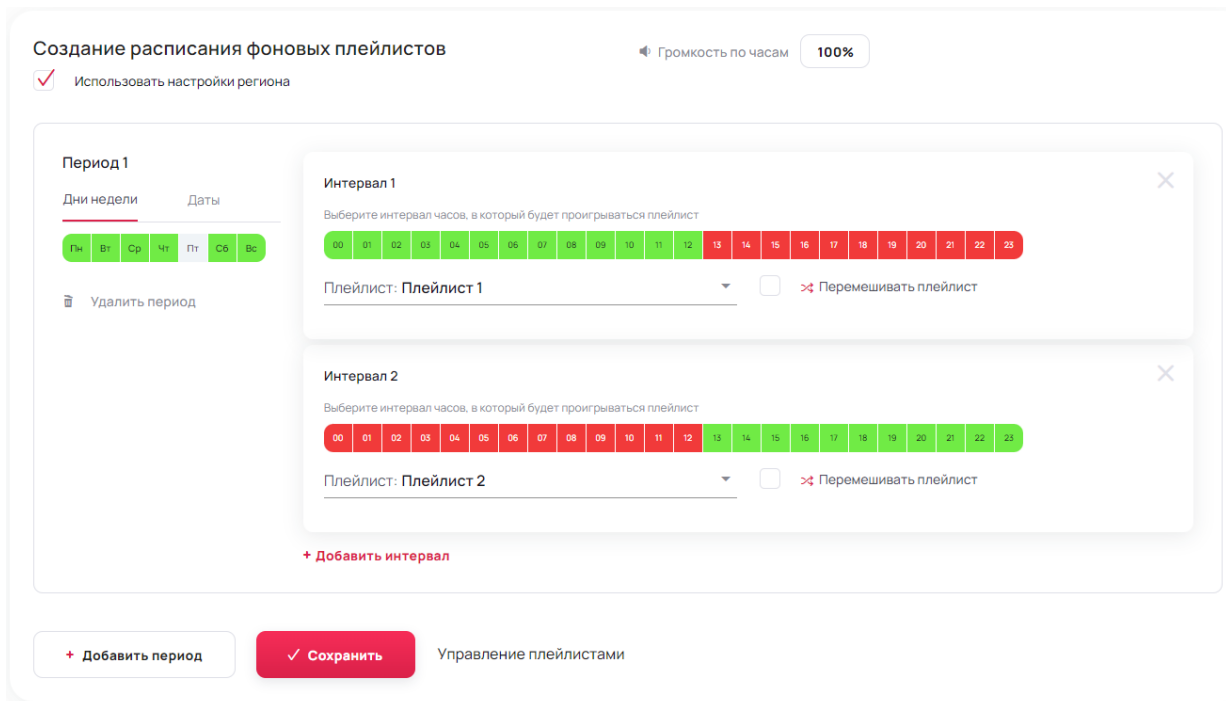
Создание расписания фоновых плейлистов

Громкость по часам 100%

Использовать настройки региона

Период 1

Дни недели Даты

Пн Вт Ср Чт Пт Сб Вс

Удалить период

Интервал 1

Выберите интервал часов, в который будет проигрываться плейлист

00 01 02 03 04 05 06 07 08 09 10 11 12 13 14 15 16 17 18 19 20 21 22 23

Плейлист: Плейлист 1

Перемешивать плейлист

Интервал 2

Выберите интервал часов, в который будет проигрываться плейлист

00 01 02 03 04 05 06 07 08 09 10 11 12 13 14 15 16 17 18 19 20 21 22 23

Плейлист: Плейлист 2

Перемешивать плейлист

+ Добавить интервал

+ Добавить период

✓ Сохранить

Управление плейлистами